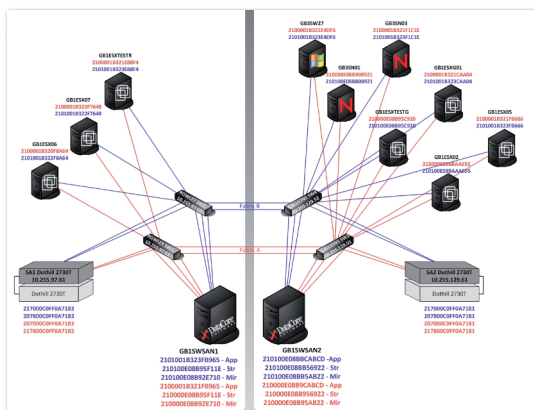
GB1ESXTESTR
21000018321E88F4
21010018321E88F4

GB1ESX07
210000182207648
2101001832207648

GB1ESX06
21000018320F8A64
21010018320F8A64

GB3SW27
21000018321E4DF6
21010018321E4DF6

GB3SN03
2100001B321F1C1E
2101001B321F1C1E

GB3SN01
210000E08B08921
210100E08B08921

GB1ESX01
210000183216CAA04
210100183216CAA04

GB1ESXTESTG
210000E08B05C5D0
210100E08B05C5D0

GB1ESX05
21000018322F8666
21010018322F8666

GB1ESX02
210000E088AA655
210100E088AA655

Fabric B

Fabric A

SA1 Dothill 2730T
10.255.97.61

Dothill 2730T

217000C0FF0A7183
207B00C0FF0A7183
207000C0FF0A7183
217B00C0FF0A7183

SA2 Dothill 2730T
10.255.129.61

Dothill 2730T

217000C0FF0A7183
207B00C0FF0A7183
207000C0FF0A7183
217B00C0FF0A7183

GB1SWSAN1
2101001B323FB965 - App
210100E08B95F11E - Str
210100E08B92E710 - Mir
2100001B321FB965 - App
210000E08B95F11E - Str
210000E08B92E710 - Mir

GB1SWSAN2
210100E08B6CABCD - App
210100E08B56922 - Str
210100E08B5AB22 - Mir
210000E08B6CABCD - App
210000E08B56922 - Str
210000E08B5AB22 - Mir